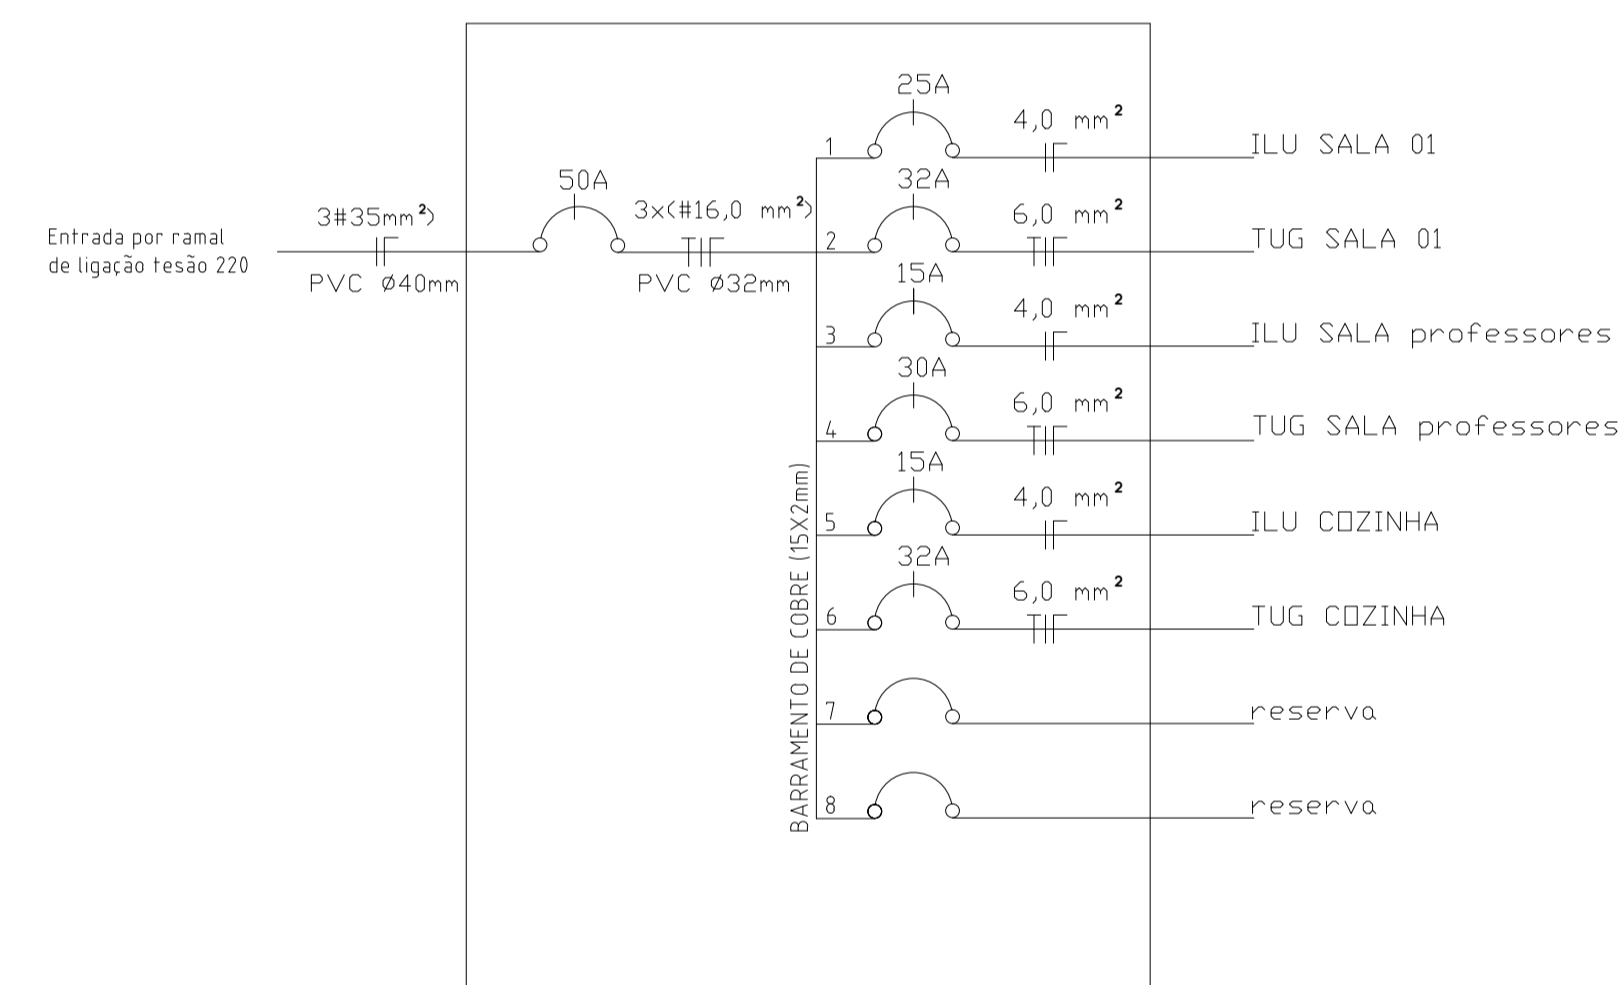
Entrada por ramal de ligação tesão 220

3#35mm$^2$)

PVC Ø40mm

50A

3x(#16,0 mm$^2$)

PVC Ø32mm

BARRAMENTO DE COBRE (15X2mm)

25A

1

4,0 mm$^2$

ILU SALA 01

32A

2

6,0 mm$^2$

TUG SALA 01

15A

3

4,0 mm$^2$

ILU SALA professores

30A

4

6,0 mm$^2$

TUG SALA professores

15A

5

4,0 mm$^2$

ILU COZINHA

32A

6

6,0 mm$^2$

TUG COZINHA

7

reserva

8

reserva